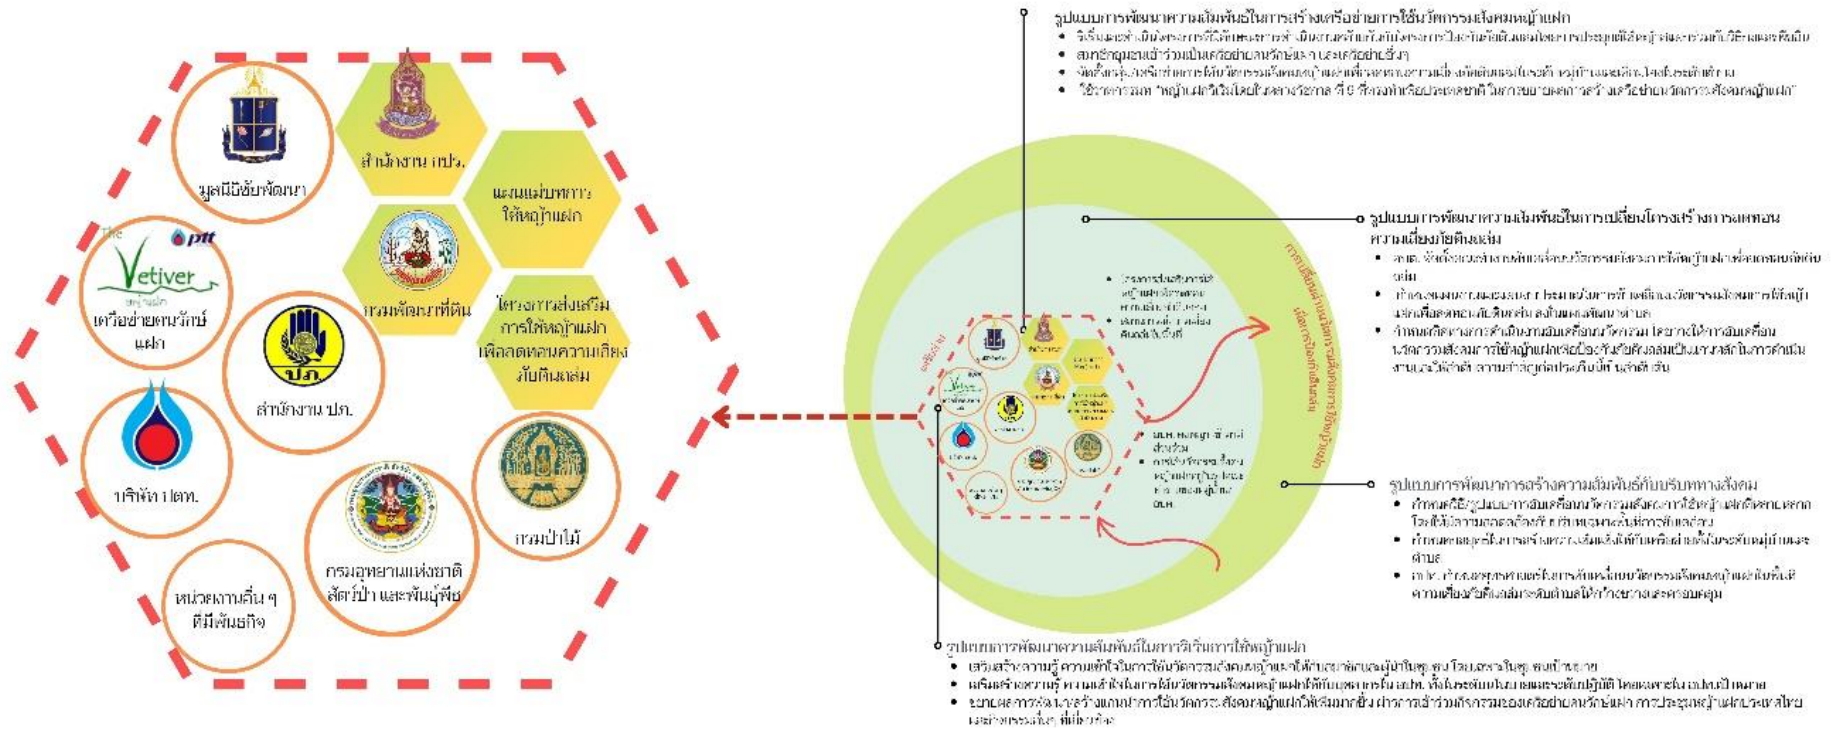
มูลนิธิชัยพัฒนา

สำนักงาน กปร.

แผนแม่บทการให้หญ้าแฝก

กรมพัฒนาที่ดิน

โครงการส่งเสริมการให้หญ้าแฝกเพื่อลดพื้นความเสี่ยงภัยดินถล่ม

The Vetiver ptt เครือข่ายคนรักษ์แฝก

สำนักงาน ปภ.

ปภ.

บริษัท ปตท.

กรมป่าไม้

กรมอุทยานแห่งชาติ สัตว์ป่า และพันธุ์พืช

หน่วยงานอื่น ๆ ที่มีพันธกิจ

รูปแบบการพัฒนาความสัมพันธ์ในการสร้างเครือข่ายการใช้นวัตกรรมสังคมหญ้าแฝก
• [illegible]
• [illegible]
• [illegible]
• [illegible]

รูปแบบการพัฒนาความสัมพันธ์ในการเปลี่ยนโครงสร้างการลดทอนความเสี่ยงภัยดินถล่ม
• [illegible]
• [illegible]
• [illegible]

รูปแบบการพัฒนาการสร้างความสัมพันธ์กับบริบททางสังคม
• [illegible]
• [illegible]
• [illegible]

รูปแบบการพัฒนาความสัมพันธ์ในการบริหารการใช้หญ้าแฝก
• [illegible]
• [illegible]
• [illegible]